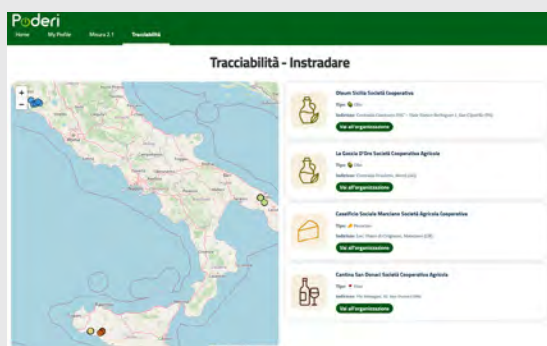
Poderi

Home My Profile Misura 2.1 Tracciabilità

Tracciabilità - Instradare

+
−

Oleum Sicilia Società Cooperativa
Tipo: Olio
Indirizzo: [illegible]
Vai all'organizzazione

La Goccia D'Oro Società Cooperativa Agricola
Tipo: Olio
Indirizzo: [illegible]
Vai all'organizzazione

Caseificio Sociale Manciano Società Agricola Cooperativa
Tipo: Formaggi
Indirizzo: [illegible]
Vai all'organizzazione

Cantina San Donaci Società Cooperativa Agricola
Tipo: Vino
Indirizzo: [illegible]
Vai all'organizzazione